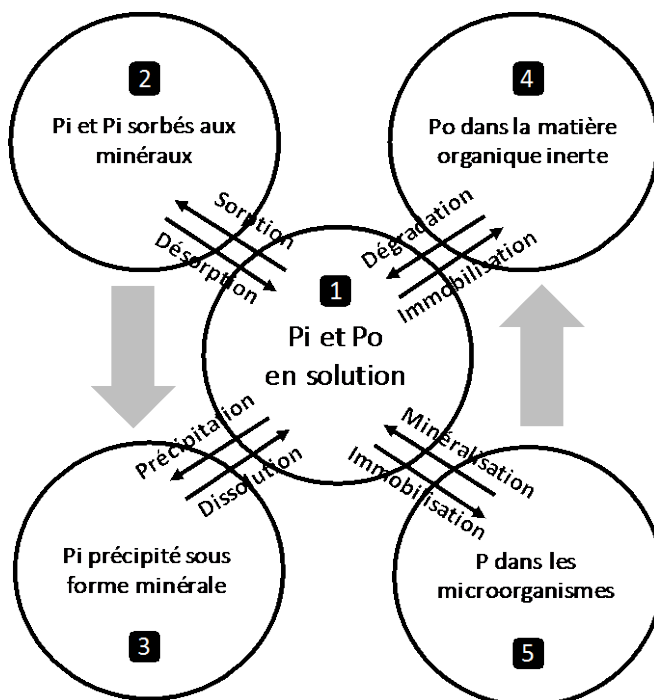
2

Pi et Pi sorbés aux minéraux

4

Po dans la matière organique inerte

Sorption

Désorption

Dégradation

Immobilisation

1

Pi et Po en solution

Précipitation

Dissolution

Minéralisation

Immobilisation

Pi précipité sous forme minérale

3

P dans les microorganismes

5